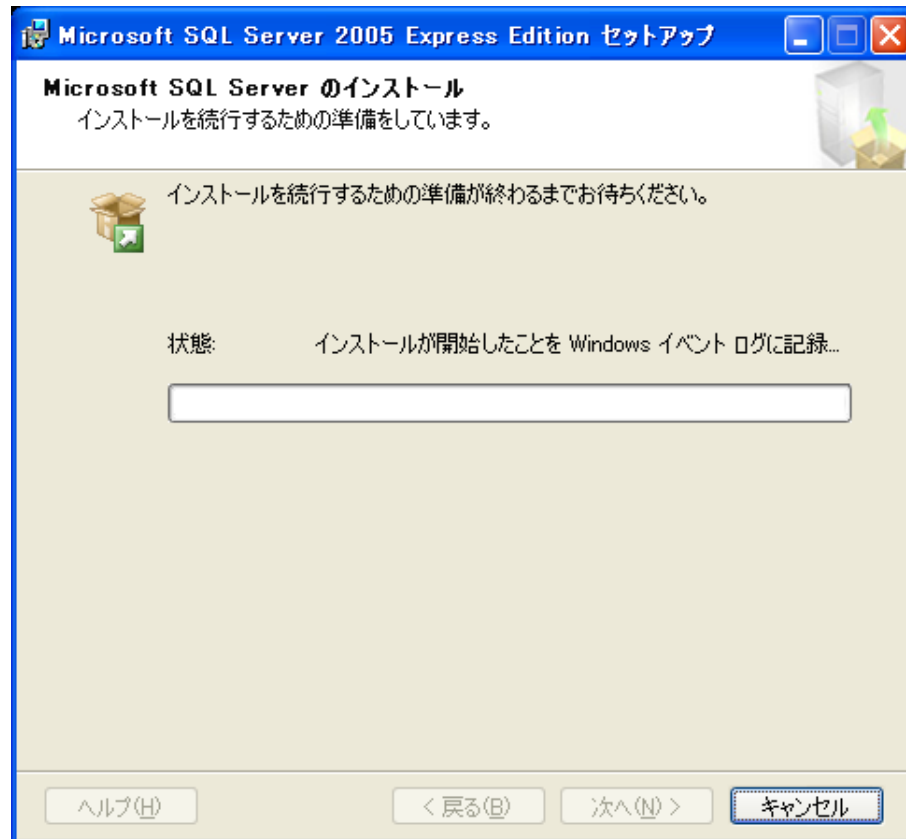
Microsoft SQL Server 2005 Express Edition セットアップ

Microsoft SQL Server のインストール
インストールを続行するための準備をしています。

インストールを続行するための準備が終わるまでお待ちください。

状態: インストールが開始したことを Windows イベント ログに記録...

ヘルプ(H)
< 戻る(B)
次へ(N) >
キャンセル